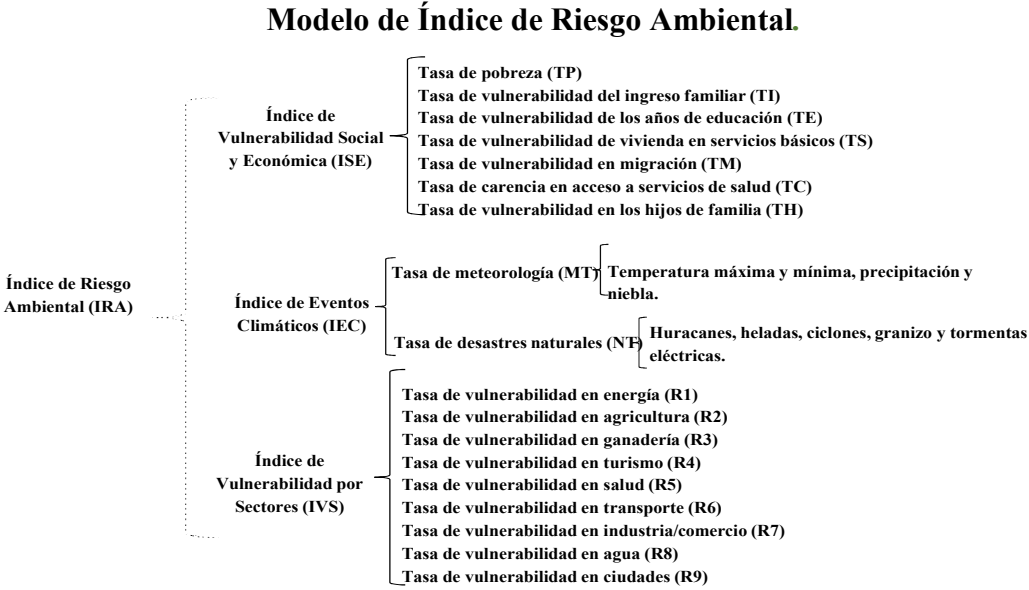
Modelo de Índice de Riesgo Ambiental.

Índice de Riesgo Ambiental (IRA)

Índice de Vulnerabilidad Social y Económica (ISE)

Tasa de pobreza (TP)
Tasa de vulnerabilidad del ingreso familiar (TI)
Tasa de vulnerabilidad de los años de educación (TE)
Tasa de vulnerabilidad de vivienda en servicios básicos (TS)
Tasa de vulnerabilidad en migración (TM)
Tasa de carencia en acceso a servicios de salud (TC)
Tasa de vulnerabilidad en los hijos de familia (TH)

Índice de Eventos Climáticos (IEC)

Tasa de meteorología (MT)

Temperatura máxima y mínima, precipitación y niebla.

Tasa de desastres naturales (NT)

Huracanes, heladas, ciclones, granizo y tormentas eléctricas.

Índice de Vulnerabilidad por Sectores (IVS)

Tasa de vulnerabilidad en energía (R1)
Tasa de vulnerabilidad en agricultura (R2)
Tasa de vulnerabilidad en ganadería (R3)
Tasa de vulnerabilidad en turismo (R4)
Tasa de vulnerabilidad en salud (R5)
Tasa de vulnerabilidad en transporte (R6)
Tasa de vulnerabilidad en industria/comercio (R7)
Tasa de vulnerabilidad en agua (R8)
Tasa de vulnerabilidad en ciudades (R9)